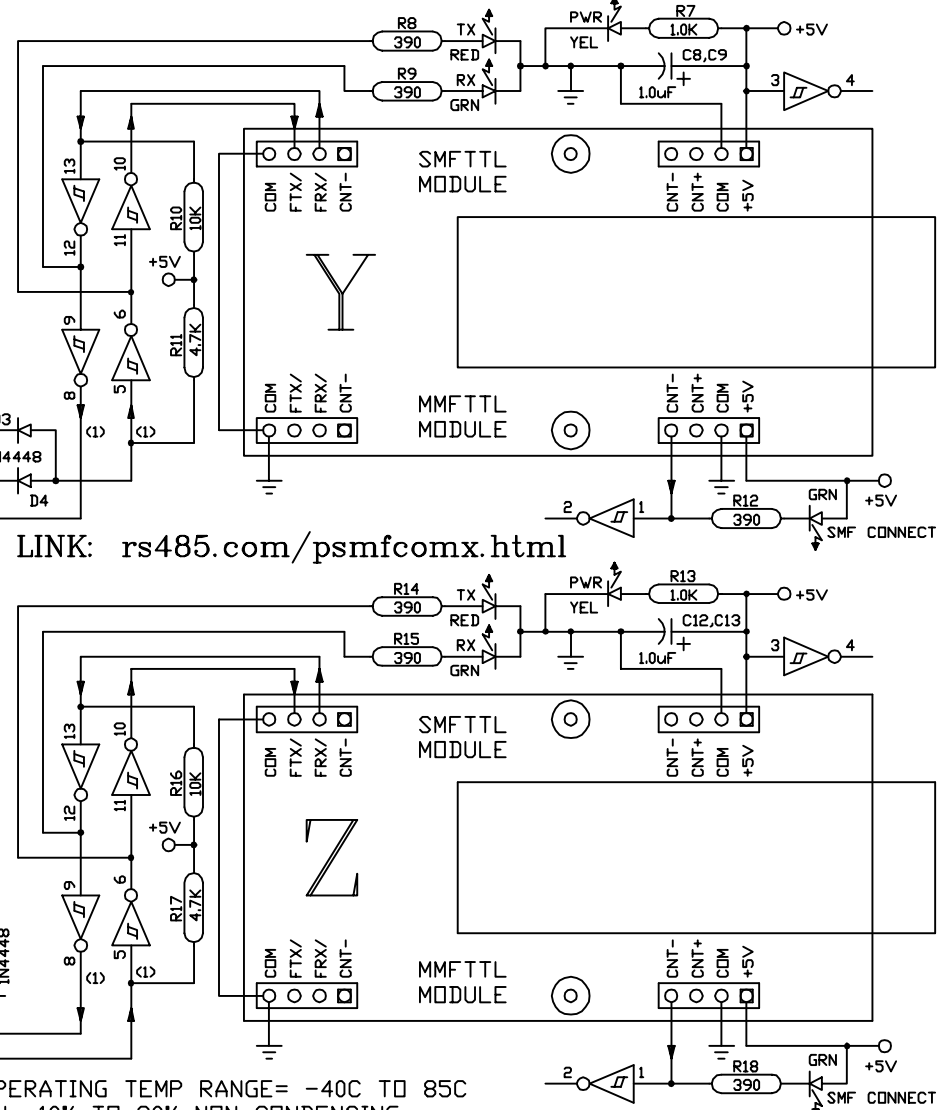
R8
390
TX
RED
R9
390
RX
GRN
PWR
YEL
R7
1.0K
+5V
C8,C9
1.0uF
+
3
4
13
10
12
11
R10
10K
+5V
9
6
R11
4.7K
8
5
(1)
(1)
3
N4448
D4
COM
FTX/
FRX/
CNT-
SMFTTL
MODULE
CNT-
CNT+
COM
+5V
Y
COM
FTX/
FRX/
CNT-
MMFTTL
MODULE
CNT-
CNT+
COM
+5V
2
1
R12
390
GRN
+5V
SMF CONNECT

LINK: rs485.com/psmfcomx.html

R14
390
TX
RED
R15
390
RX
GRN
PWR
YEL
R13
1.0K
+5V
C12,C13
1.0uF
+
3
4
13
10
12
11
R16
10K
+5V
9
6
R17
4.7K
8
5
(1)
(1)
1N4448
COM
FTX/
FRX/
CNT-
SMFTTL
MODULE
CNT-
CNT+
COM
+5V
Z
COM
FTX/
FRX/
CNT-
MMFTTL
MODULE
CNT-
CNT+
COM
+5V
2
1
R18
390
GRN
+5V
SMF CONNECT

PERATING TEMP RANGE= -40C TO 85C
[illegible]